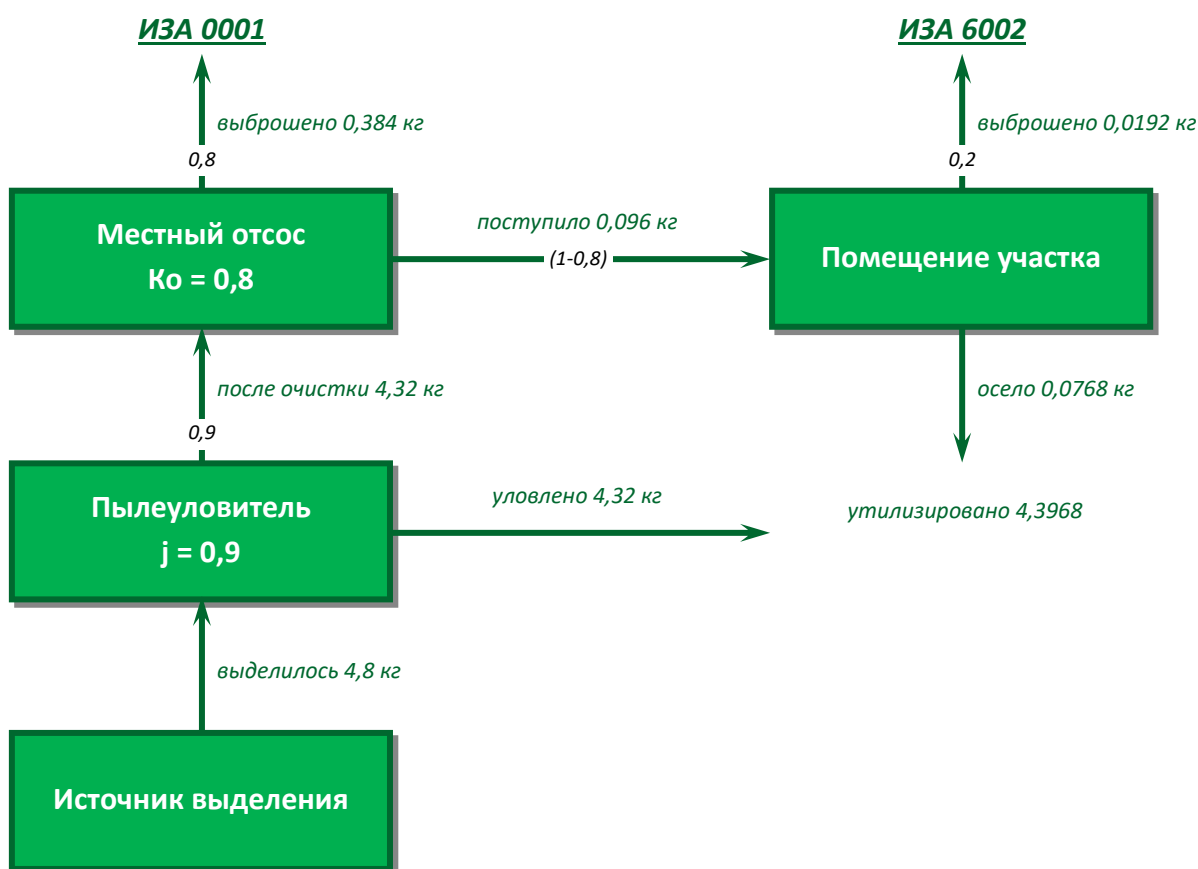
ИЗА 0001

выброшено 0,384 кг

0,8

Местный отсос
Ко = 0,8

поступило 0,096 кг

(1-0,8)

ИЗА 6002

выброшено 0,0192 кг

0,2

Помещение участка

осело 0,0768 кг

после очистки 4,32 кг

0,9

Пылеуловитель
j = 0,9

уловлено 4,32 кг

утилизировано 4,3968

выделилось 4,8 кг

Источник выделения